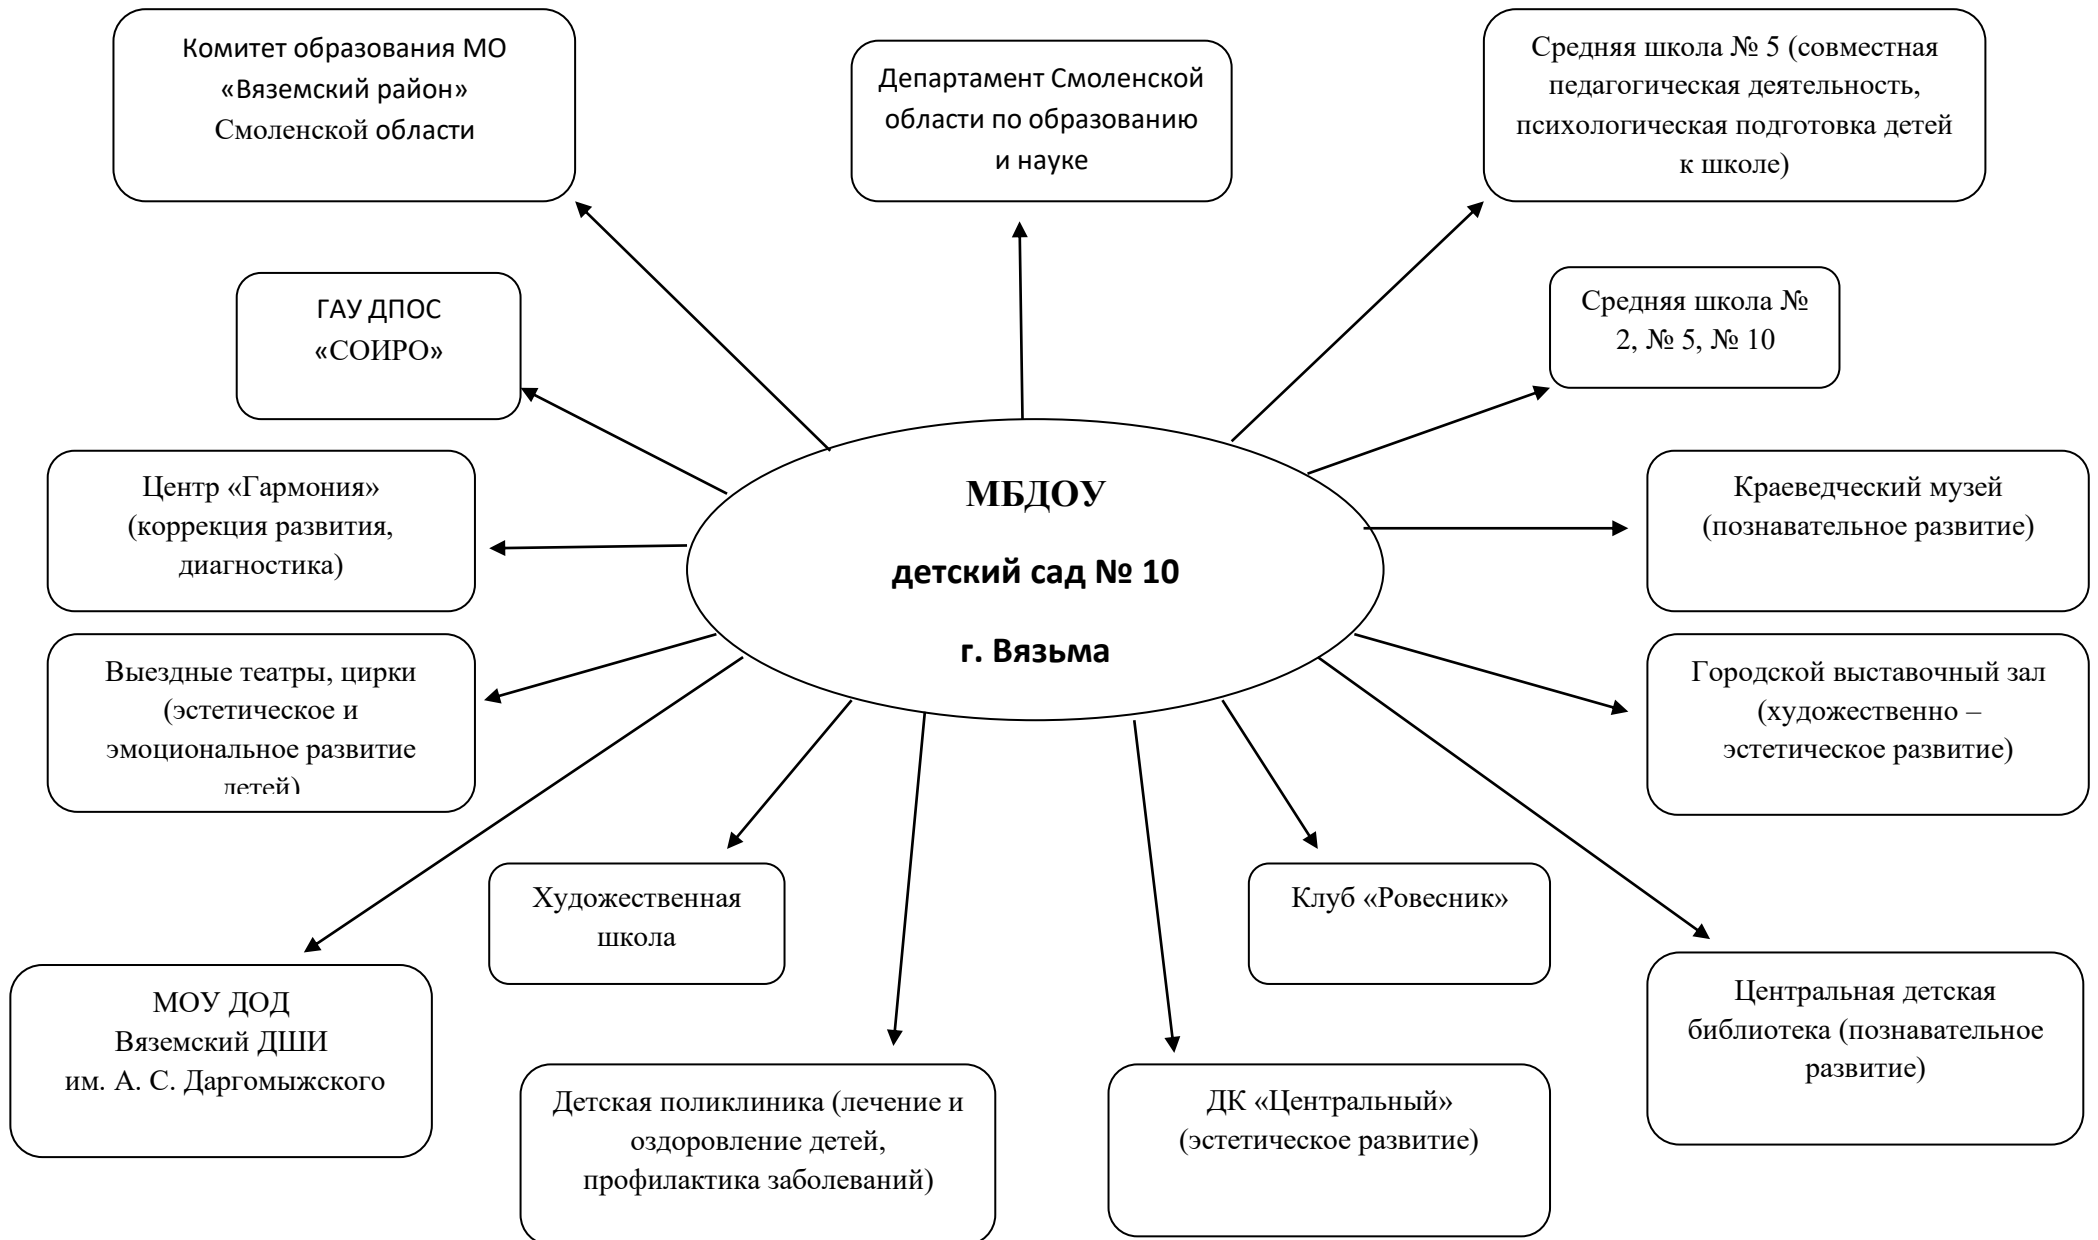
Комитет образования МО «Вяземский район» Смоленской области

Департамент Смоленской области по образованию и науке

Средняя школа № 5 (совместная педагогическая деятельность, психологическая подготовка детей к школе)

ГАУ ДПОС «СОИРО»

Средняя школа № 2, № 5, № 10

Центр «Гармония» (коррекция развития, диагностика)

МБДОУ

детский сад № 10

г. Вязьма

Краеведческий музей (познавательное развитие)

Выездные театры, цирки (эстетическое и эмоциональное развитие детей)

Городской выставочный зал (художественно – эстетическое развитие)

Художественная школа

Клуб «Ровесник»

МОУ ДОД Вяземский ДШИ им. А. С. Даргомыжского

Центральная детская библиотека (познавательное развитие)

Детская поликлиника (лечение и оздоровление детей, профилактика заболеваний)

ДК «Центральный» (эстетическое развитие)